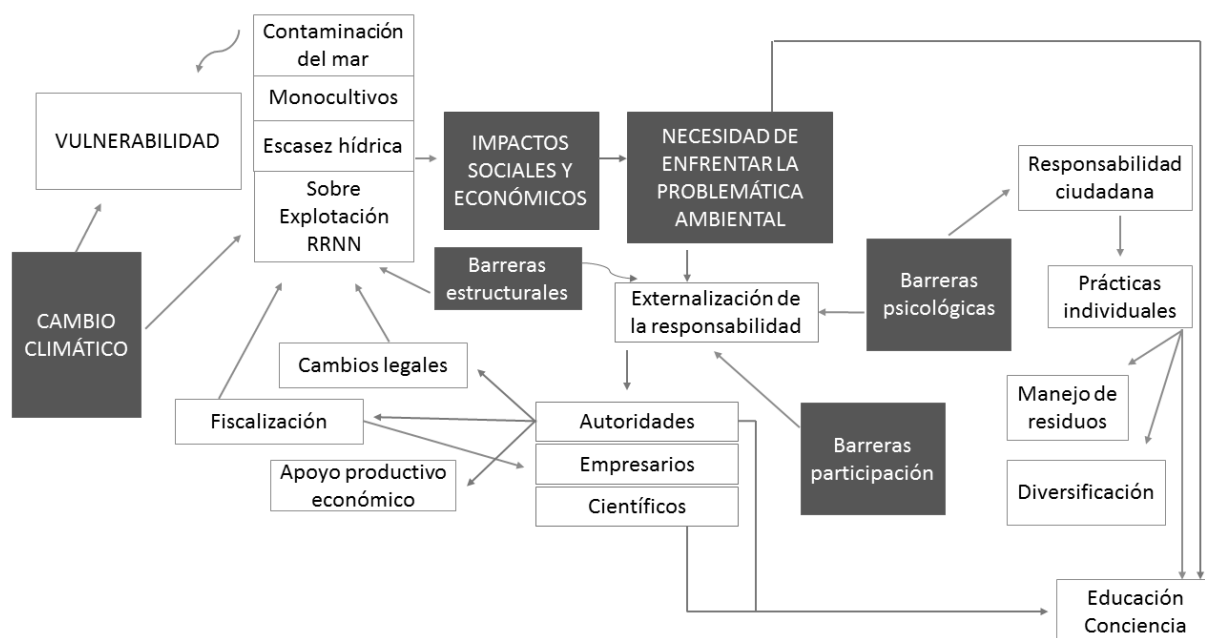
Contaminación del mar

Monocultivos

Escasez hídrica

Sobre Explotación RRNN

VULNERABILIDAD

IMPACTOS SOCIALES Y ECONÓMICOS

NECESIDAD DE ENFRENTAR LA PROBLEMÁTICA AMBIENTAL

Responsabilidad ciudadana

Prácticas individuales

Barreras psicológicas

Barreras estructurales

Externalización de la responsabilidad

CAMBIO CLIMÁTICO

Cambios legales

Fiscalización

Autoridades

Empresarios

Científicos

Apoyo productivo económico

Barreras participación

Manejo de residuos

Diversificación

Educación Conciencia